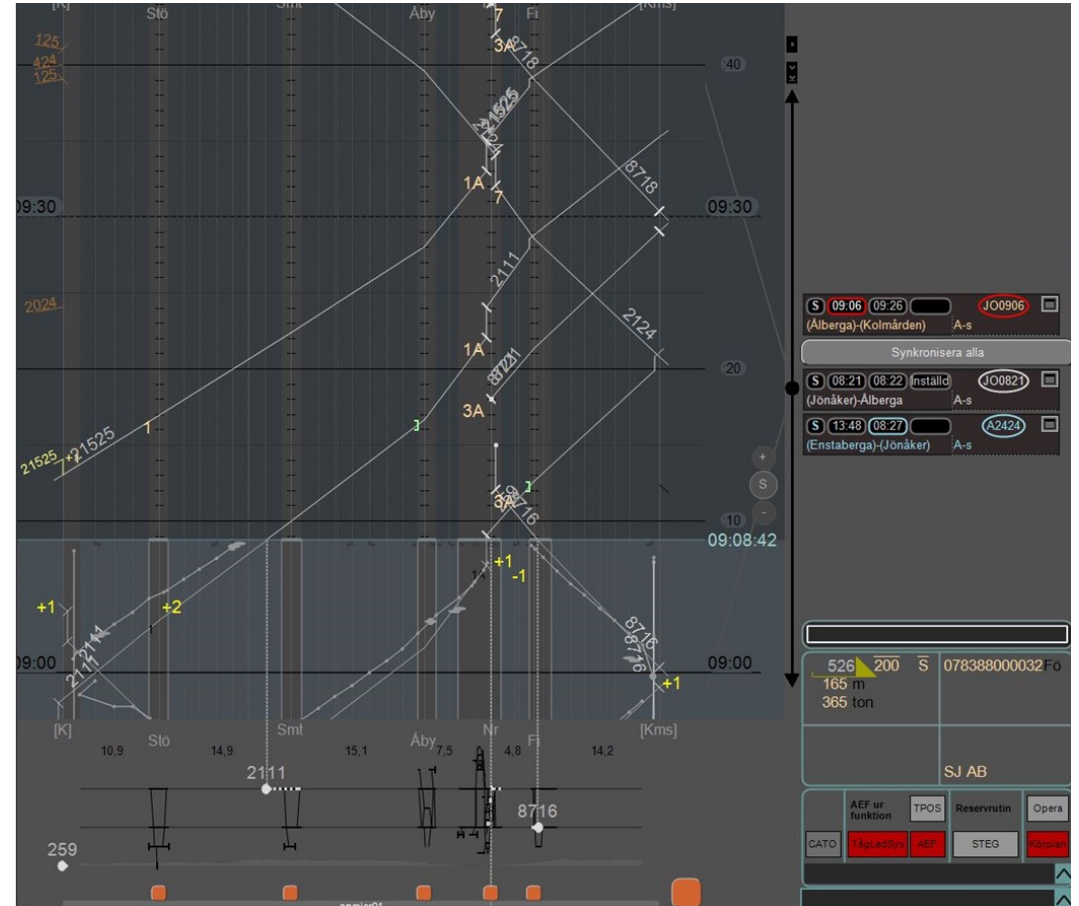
[K] Stö Smt Åby Nr Fi [Kms]

125
424
125

7
3A
8718
40
21525
2124
1A
7
8718
09:30
09:30
2024
2111
2124
1A
8721
20
3A
21525
21525
1
8716
10
09:08:42
+1
-1
+1
+2
2111
2111
8716
8716
09:00
09:00
+1

[K] Stö Smt Åby Nr Fi [Kms]
10,9 14,9 15,1 7,5 4,8 14,2
2111
8716
259

S 09:06 09:26 JO0906
(Ålberga)-(Kolmården) A-s
Synkronisera alla
S 08:21 08:22 Inställd JO0821
(Jönåker)-Ålberga A-s
S 13:48 08:27 A2424
(Enstaberga)-(Jönåker) A-s

+
S
-

526 200 S 078388000032 Fö
165 m
365 ton
SJ AB

AEF ur funktion
TPOS
Reservrutin
Opera
CATO
TågLedSys
AEF
STEG
Körplan